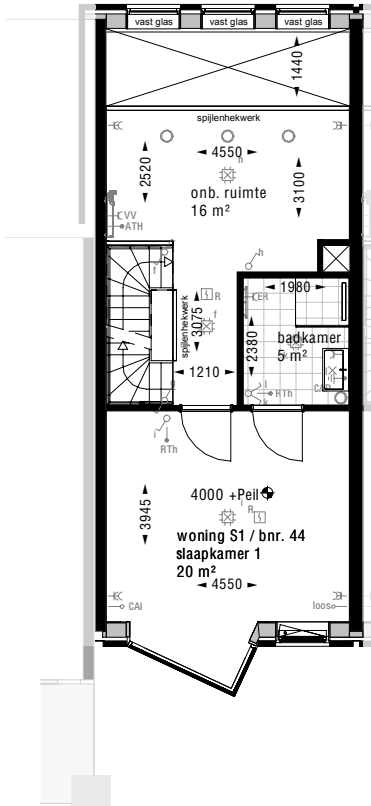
vast glas
vast glas
vast glas
1440
spijlenhekwerk
4550
h
2520
onb. ruimte
16 m²
3100
CVV
ATH
h
spijlenhekwerk
R
3075
f
CER
1980
2380
badkamer
5 m²
1210
RTh
CA
RTh
3945
4000 +Peil
R
woning S1 / bnr. 44
slaapkamer 1
20 m²
4550
CAI
loos